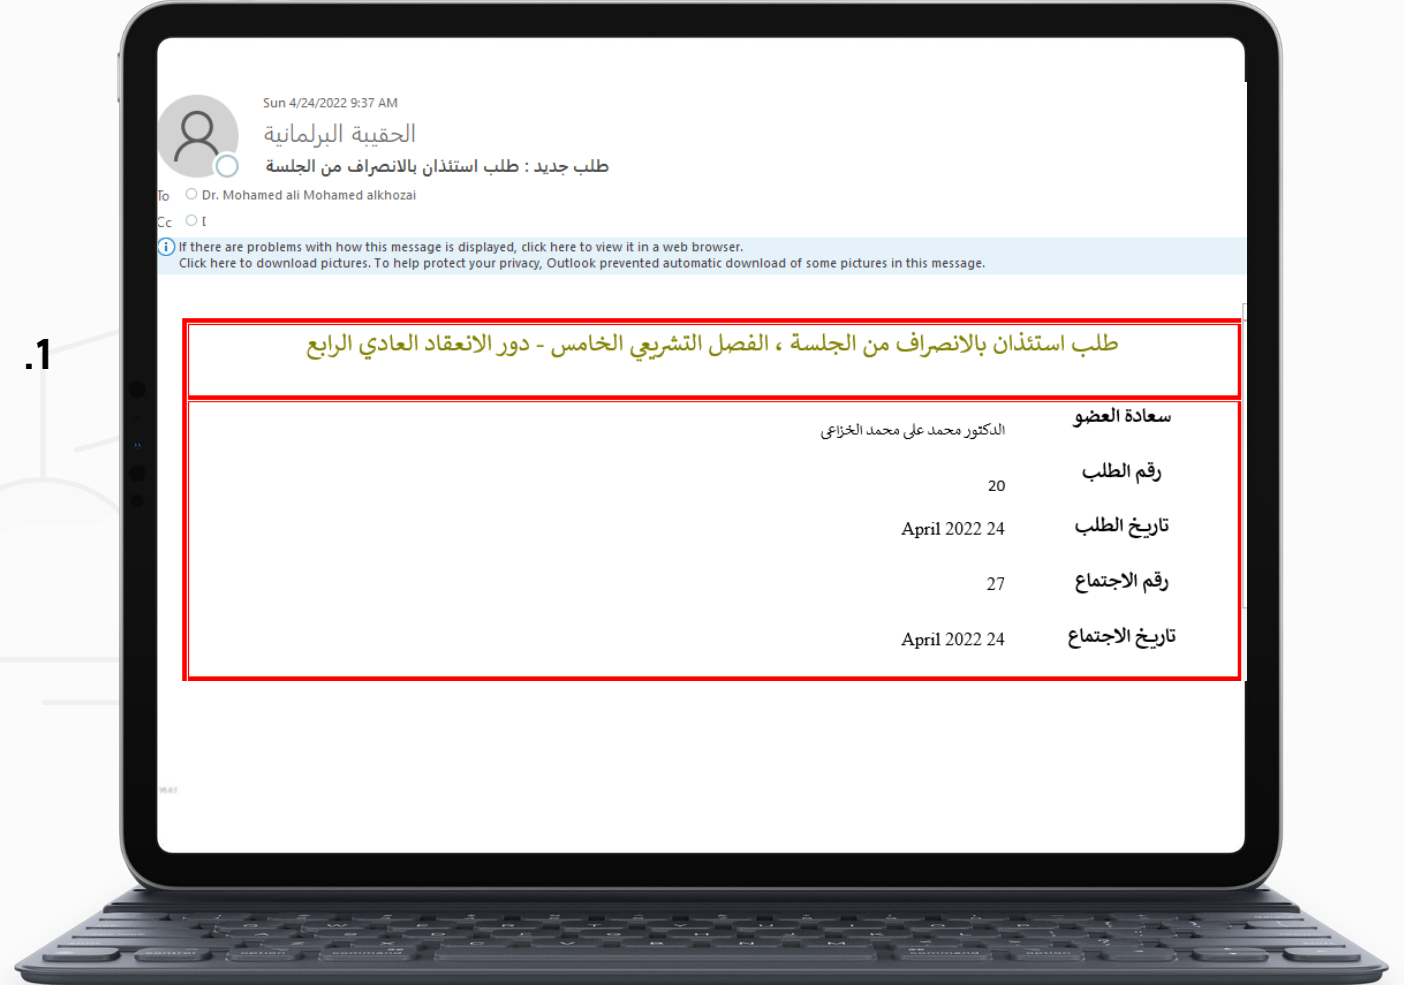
.1

Sun 4/24/2022 9:37 AM

الحقيبة البرلمانية

طلب جديد : طلب استئذان بالانصراف من الجلسة

To Dr. Mohamed ali Mohamed alkhozai

Cc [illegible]

If there are problems with how this message is displayed, click here to view it in a web browser.
Click here to download pictures. To help protect your privacy, Outlook prevented automatic download of some pictures in this message.

طلب استئذان بالانصراف من الجلسة ، الفصل التشريعي الخامس - دور الانعقاد العادي الرابع

| | |
|---|---|
| سعادة العضو | الدكتور محمد على محمد الخزاعى |
| رقم الطلب | 20 |
| تاريخ الطلب | April 2022 24 |
| رقم الاجتماع | 27 |
| تاريخ الاجتماع | April 2022 24 |